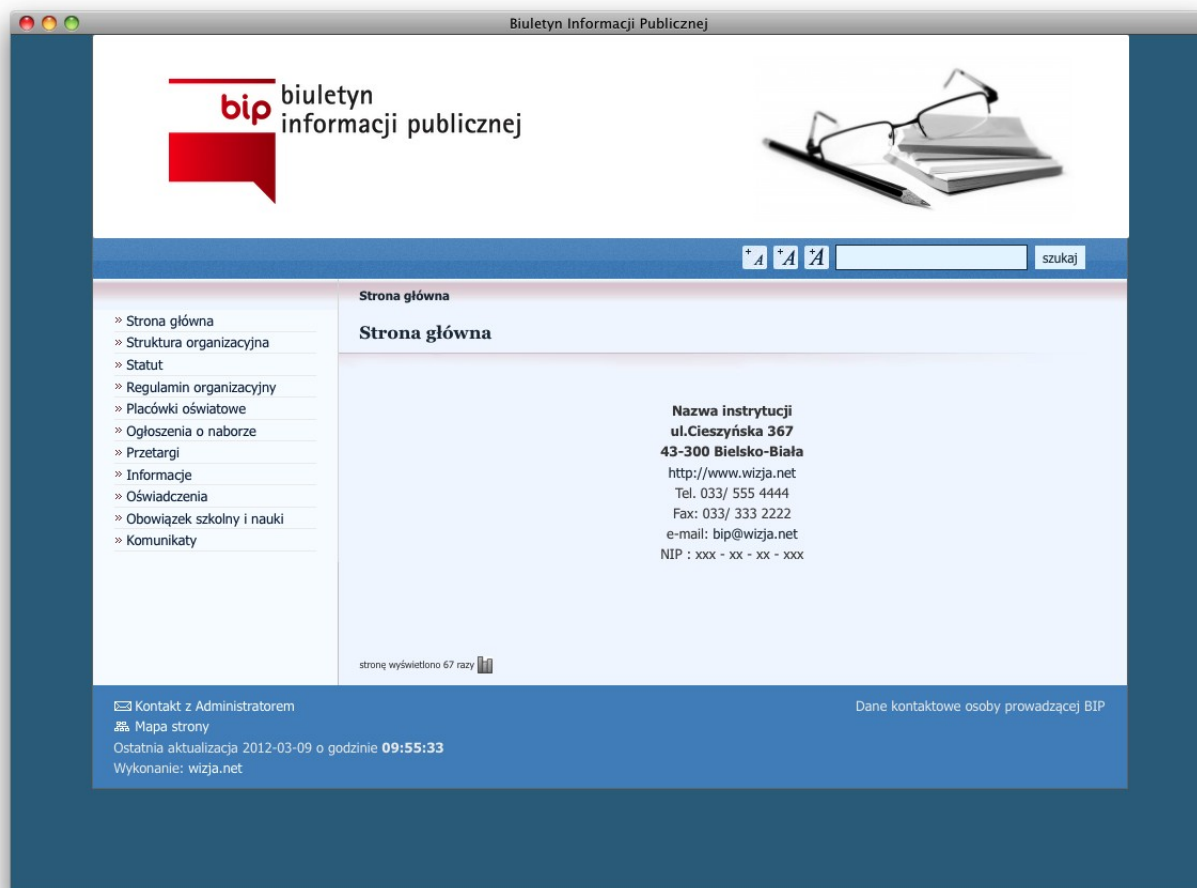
Biuletyn Informacji Publicznej

bip biuletyn informacji publicznej

+A +A A szukaj

» Strona główna
» Struktura organizacyjna
» Statut
» Regulamin organizacyjny
» Placówki oświatowe
» Ogłoszenia o naborze
» Przetargi
» Informacje
» Oświadczenia
» Obowiązek szkolny i nauki
» Komunikaty

Strona główna

Strona główna

Nazwa instytucji
ul.Cieszyńska 367
43-300 Bielsko-Biała
http://www.wizja.net
Tel. 033/ 555 4444
Fax: 033/ 333 2222
e-mail: bip@wizja.net
NIP : xxx - xx - xx - xxx

stronę wyświetlono 67 razy

Kontakt z Administratorem
Mapa strony
Ostatnia aktualizacja 2012-03-09 o godzinie 09:55:33
Wykonanie: wizja.net

Dane kontaktowe osoby prowadzącej BIP